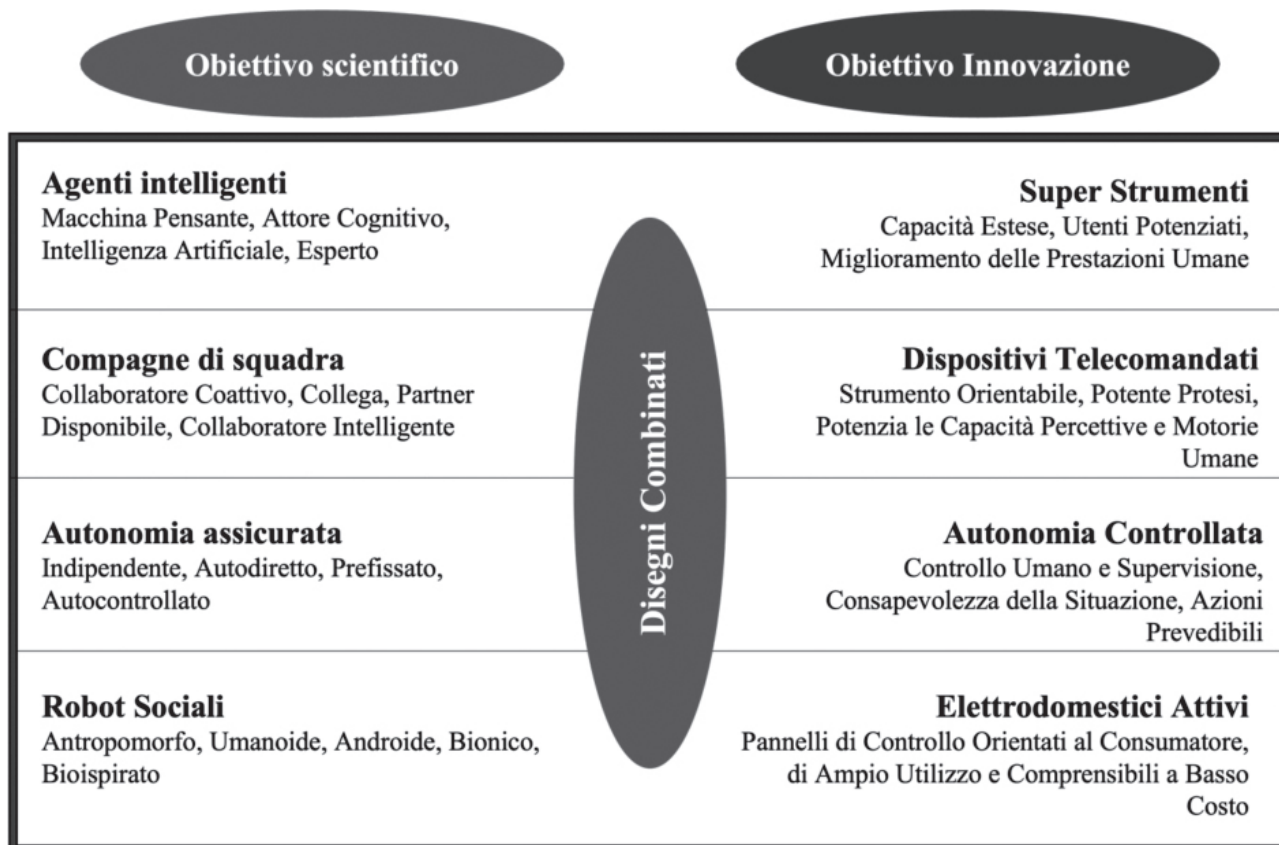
Obiettivo scientifico

Obiettivo Innovazione

Agenti intelligenti
Macchina Pensante, Attore Cognitivo, Intelligenza Artificiale, Esperto

Super Strumenti
Capacità Estese, Utenti Potenziati, Miglioramento delle Prestazioni Umane

Compagne di squadra
Collaboratore Coattivo, Collega, Partner Disponibile, Collaboratore Intelligente

Dispositivi Telecomandati
Strumento Orientabile, Potente Protesi, Potenzia le Capacità Percettive e Motorie Umane

Autonomia assicurata
Indipendente, Autodiretto, Prefissato, Autocontrollato

Autonomia Controllata
Controllo Umano e Supervisione, Consapevolezza della Situazione, Azioni Prevedibili

Robot Sociali
Antropomorfo, Umanoide, Androide, Bionico, Bioispirato

Elettrodomestici Attivi
Pannelli di Controllo Orientati al Consumatore, di Ampio Utilizzo e Comprensibili a Basso Costo

Disegni Combinati